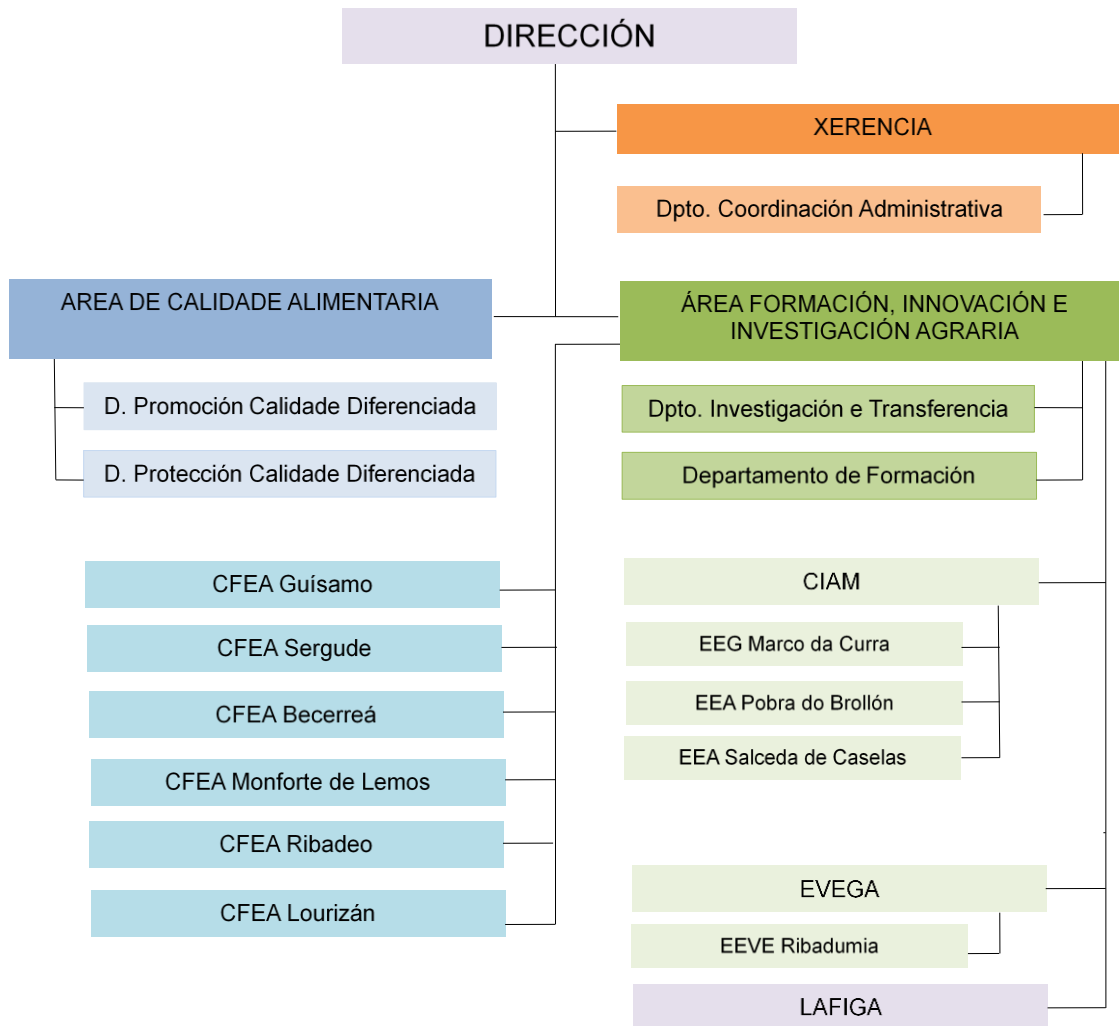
DIRECCIÓN

XERENCIA

Dpto. Coordinación Administrativa

AREA DE CALIDADE ALIMENTARIA

ÁREA FORMACIÓN, INNOVACIÓN E INVESTIGACIÓN AGRARIA

D. Promoción Calidade Diferenciada

D. Protección Calidade Diferenciada

Dpto. Investigación e Transferencia

Departamento de Formación

CFEA Guísamo

CFEA Sergude

CFEA Becerreá

CFEA Monforte de Lemos

CFEA Ribadeo

CFEA Lourizán

CIAM

EEG Marco da Curra

EEA Pobra do Brollón

EEA Salceda de Caselas

EVEGA

EEVE Ribadumia

LAFIGA